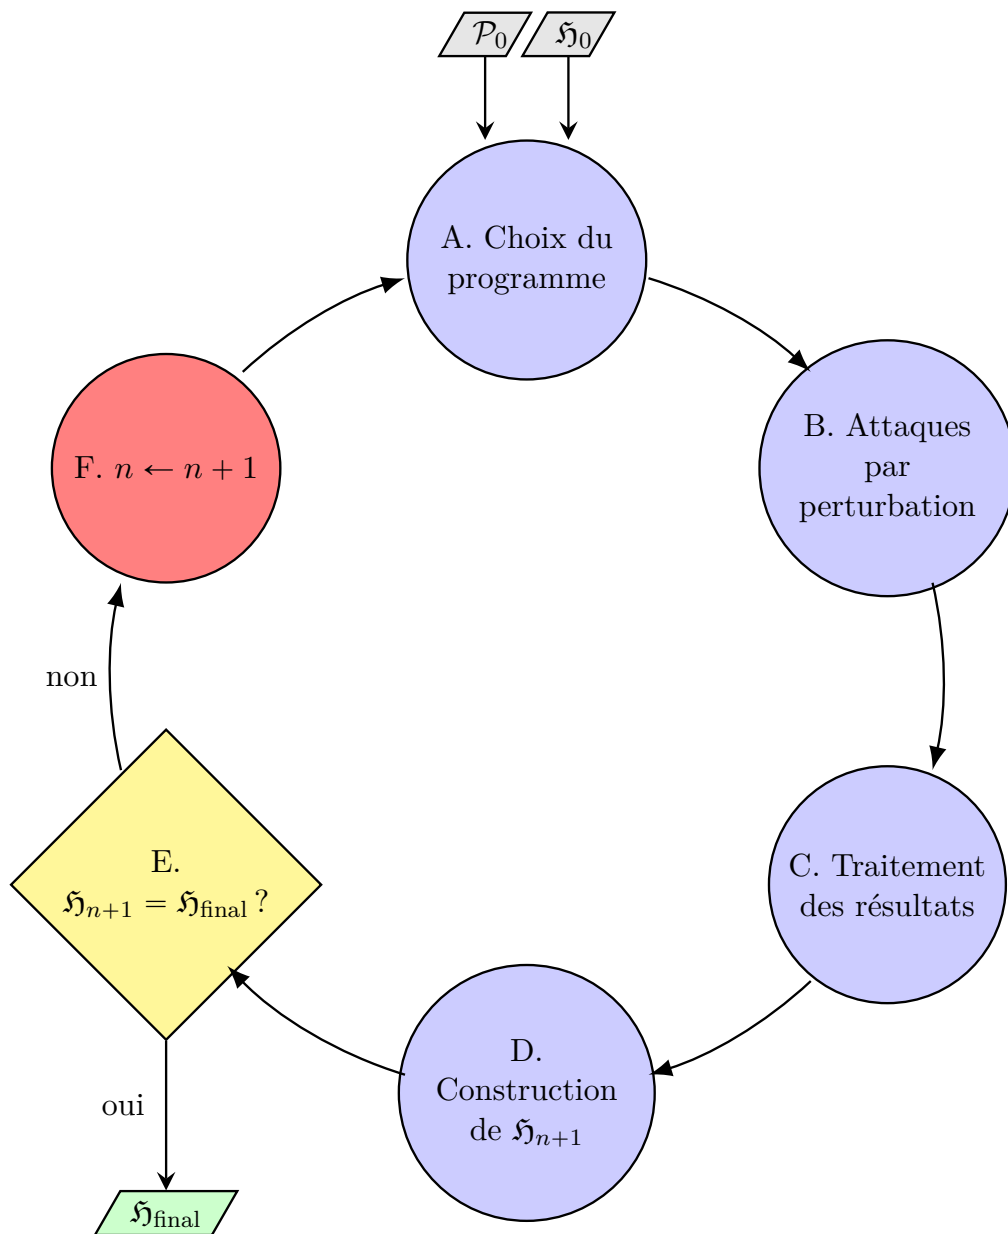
$\mathcal{P}_0$ $\mathfrak{H}_0$

A. Choix du programme

B. Attaques par perturbation

C. Traitement des résultats

D. Construction de $\mathfrak{H}_{n+1}$

E. $\mathfrak{H}_{n+1} = \mathfrak{H}_{\text{final}}$ ?

F. $n \leftarrow n+1$

non

oui

$\mathfrak{H}_{\text{final}}$